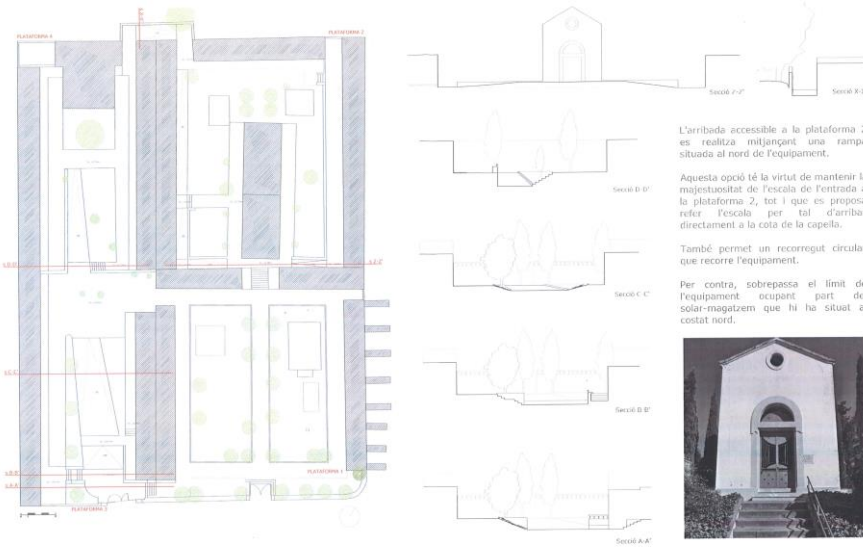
PLATAFORMA 4

PLATAFORMA 2

PLATAFORMA 1

PLATAFORMA 3

Secció Z-Z'

Secció X-X'

Secció D-D'

Secció C-C'

Secció B-B'

Secció A-A'

L'arribada accessible a la plataforma 2 es realitza mitjançant una rampa situada al nord de l'equipament.

Aquesta opció té la virtut de mantenir la majestuositat de l'escala de l'entrada a la plataforma 2, tot i que es proposa refer l'escala per tal d'arriba directament a la cota de la capella.

També permet un recorregut circular que recorre l'equipament.

Per contra, sobrepassa el límit de l'equipament ocupant part del solar-magatzem que hi ha situat al costat nord.